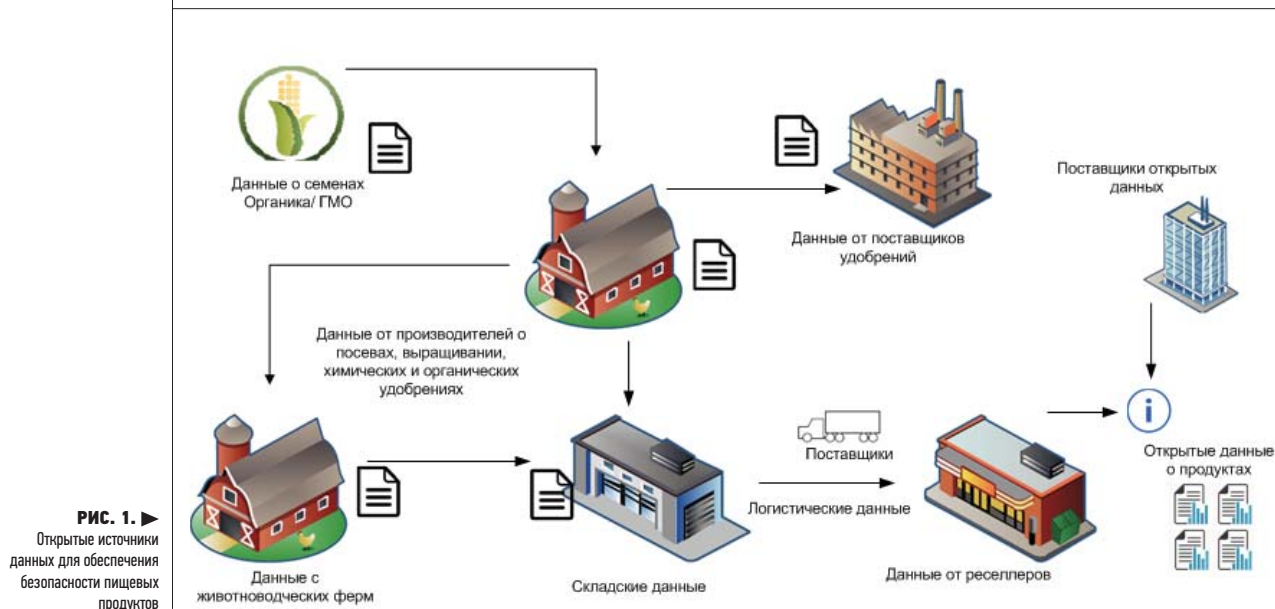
Данные о семенах Органика/ ГМО

Данные от поставщиков удобрений

Поставщики открытых данных

Данные от производителей о посевах, выращивании, химических и органических удобрениях

Поставщики

Открытые данные о продуктах

Логистические данные

Данные с животноводческих ферм

Складские данные

Данные от реселлеров

РИС. 1. Открытые источники данных для обеспечения безопасности пищевых продуктов